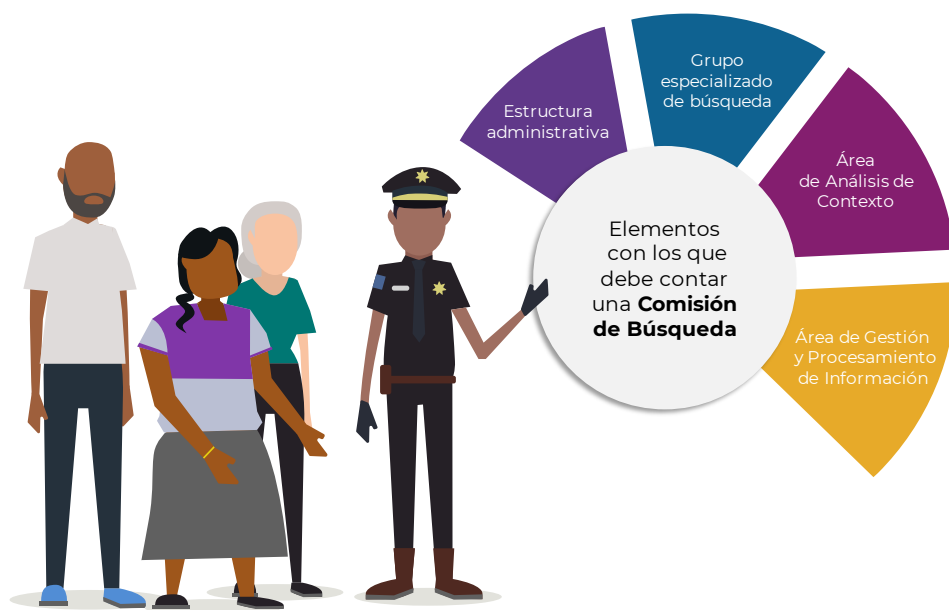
Elementos con los que debe contar una **Comisión de Búsqueda**

Estructura administrativa

Grupo especializado de búsqueda

Área de Análisis de Contexto

Área de Gestión y Procesamiento de Información